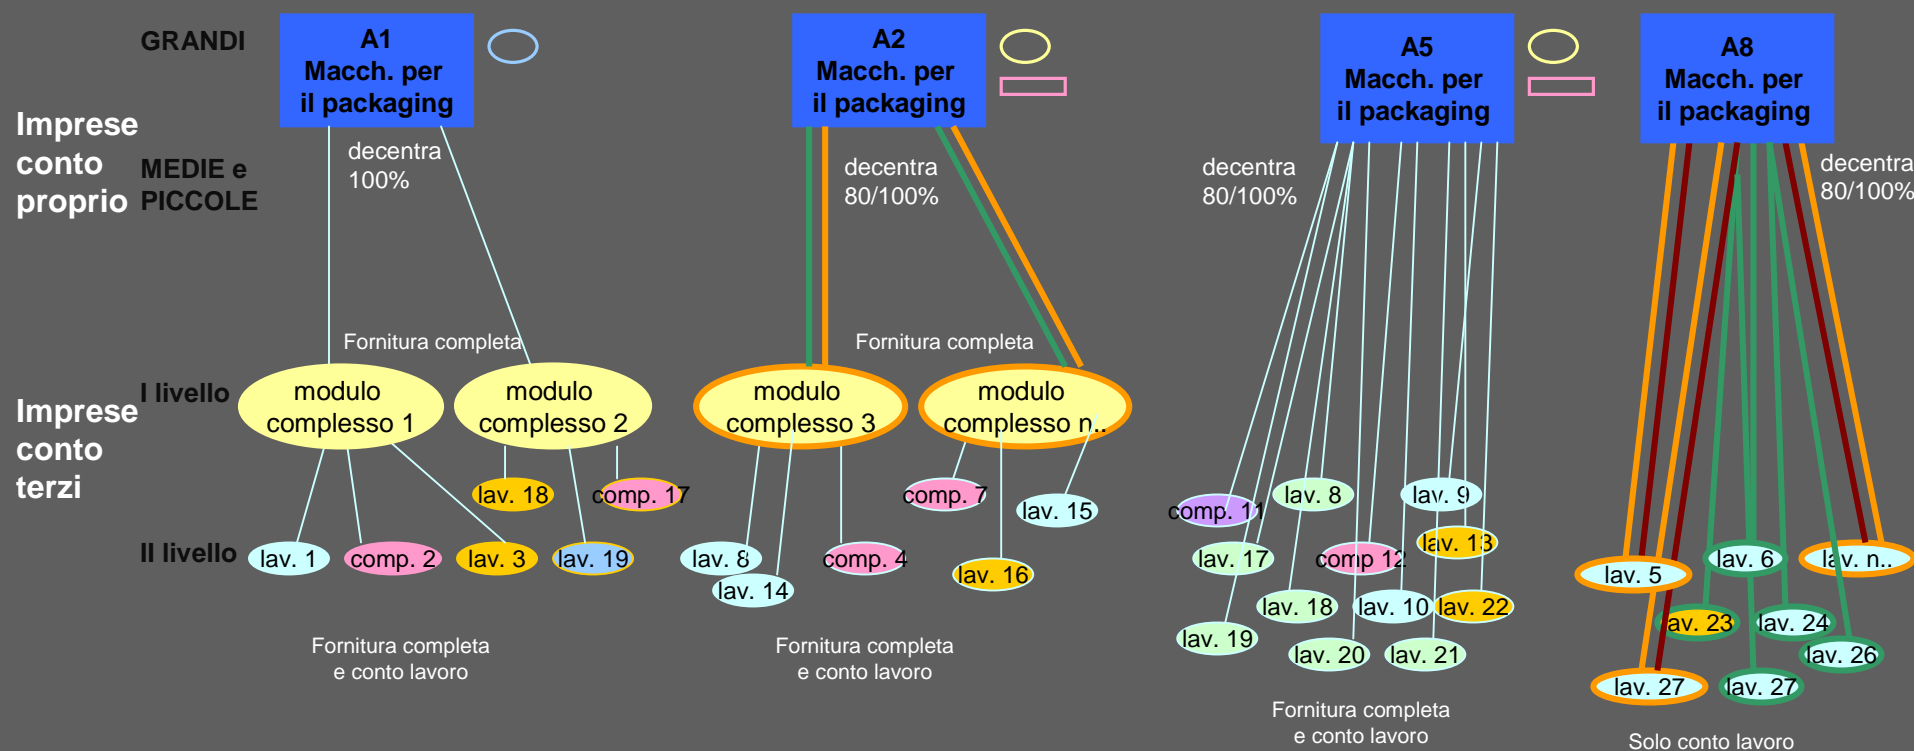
GRANDI

A1
Macch. per
il packaging

A2
Macch. per
il packaging

A5
Macch. per
il packaging

A8
Macch. per
il packaging

Imprese
conto
proprio

MEDIE e
PICCOLE

decentra
100%

decentra
80/100%

decentra
80/100%

decentra
80/100%

Fornitura completa

Fornitura completa

Imprese
conto
terzi

I livello

modulo
complesso 1

modulo
complesso 2

modulo
complesso 3

modulo
complesso n..

lav. 18

comp. 17

comp. 7

lav. 15

comp. 11

lav. 8

lav. 9

lav. 13

II livello

lav. 1

comp. 2

lav. 3

lav. 19

lav. 8

lav. 14

comp. 4

lav. 16

lav. 17

comp 12

lav. 18

lav. 10

lav. 22

lav. 19

lav. 20

lav. 21

lav. 5

lav. 6

lav. n..

lav. 23

lav. 24

lav. 26

lav. 27

lav. 27

Fornitura completa
e conto lavoro

Fornitura completa
e conto lavoro

Fornitura completa
e conto lavoro

Solo conto lavoro